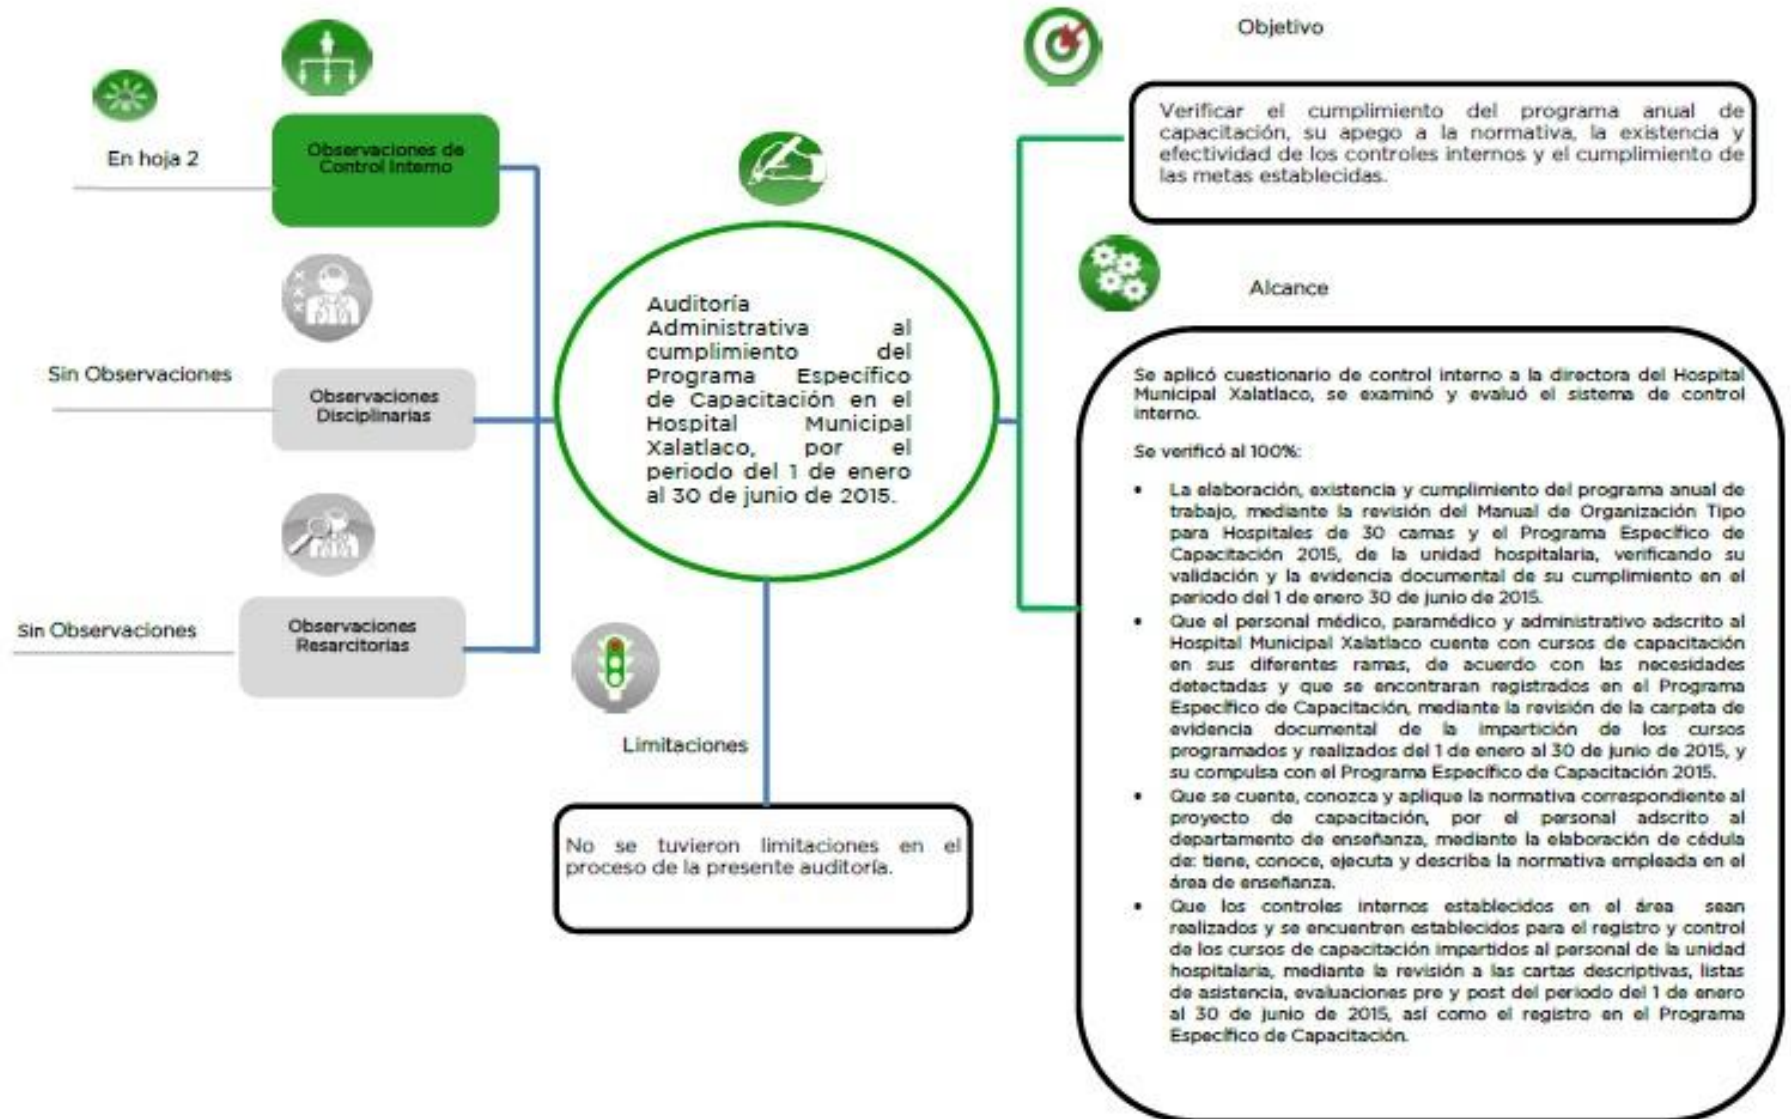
Auditoría Administrativa al cumplimiento del Programa Específico de Capacitación en el Hospital Municipal Xalatlaco, por el periodo del 1 de enero al 30 de junio de 2015.

En hoja 2

Observaciones de Control Interno

Sin Observaciones

Observaciones Disciplinarias

Sin Observaciones

Observaciones Resarcitorias

Limitaciones

No se tuvieron limitaciones en el proceso de la presente auditoría.

Objetivo

Verificar el cumplimiento del programa anual de capacitación, su apego a la normativa, la existencia y efectividad de los controles internos y el cumplimiento de las metas establecidas.

Alcance

Se aplicó cuestionario de control interno a la directora del Hospital Municipal Xalatlaco, se examinó y evaluó el sistema de control interno.

Se verificó al 100%:

• La elaboración, existencia y cumplimiento del programa anual de trabajo, mediante la revisión del Manual de Organización Tipo para Hospitales de 30 camas y el Programa Específico de Capacitación 2015, de la unidad hospitalaria, verificando su validación y la evidencia documental de su cumplimiento en el periodo del 1 de enero 30 de junio de 2015.
• Que el personal médico, paramédico y administrativo adscrito al Hospital Municipal Xalatlaco cuente con cursos de capacitación en sus diferentes ramas, de acuerdo con las necesidades detectadas y que se encontraran registrados en el Programa Específico de Capacitación, mediante la revisión de la carpeta de evidencia documental de la impartición de los cursos programados y realizados del 1 de enero al 30 de junio de 2015, y su compulsa con el Programa Específico de Capacitación 2015.
• Que se cuente, conozca y aplique la normativa correspondiente al proyecto de capacitación, por el personal adscrito al departamento de enseñanza, mediante la elaboración de cédula de: tiene, conoce, ejecuta y describa la normativa empleada en el área de enseñanza.
• Que los controles internos establecidos en el área sean realizados y se encuentren establecidos para el registro y control de los cursos de capacitación impartidos al personal de la unidad hospitalaria, mediante la revisión a las cartas descriptivas, listas de asistencia, evaluaciones pre y post del periodo del 1 de enero al 30 de junio de 2015, así como el registro en el Programa Específico de Capacitación.